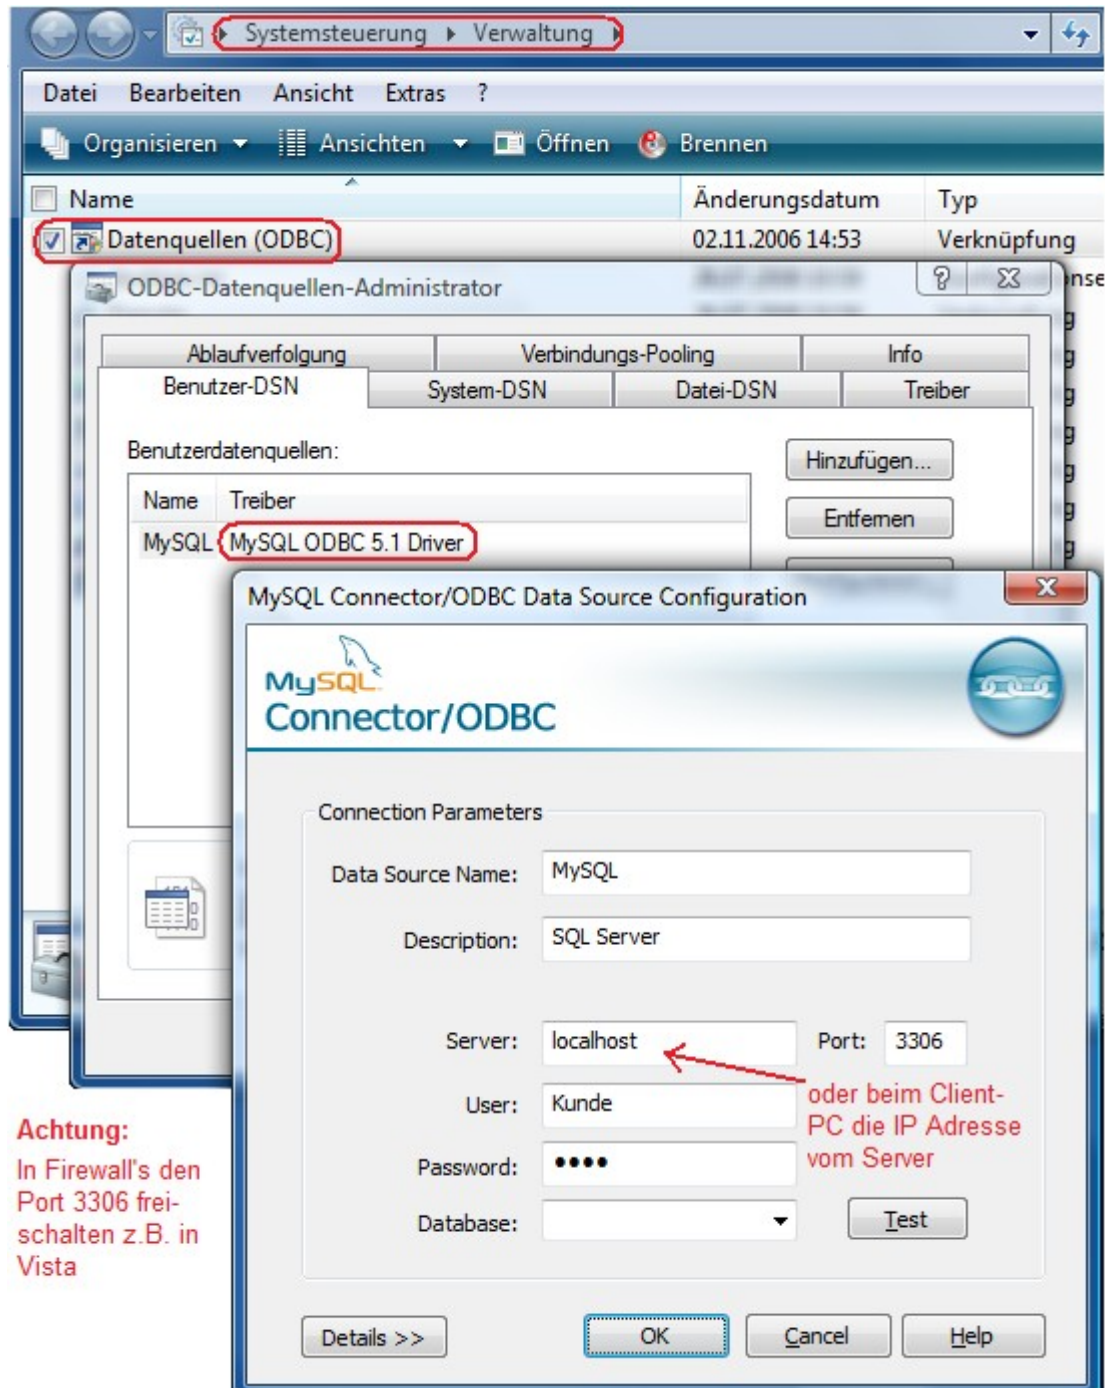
Systemsteuerung ▸ Verwaltung ▸

Datei Bearbeiten Ansicht Extras ?

Organisieren Ansichten Öffnen Brennen

Name | Änderungsdatum | Typ

Datenquellen (ODBC) 02.11.2006 14:53 Verknüpfung

ODBC-Datenquellen-Administrator

Ablaufverfolgung | Verbindungs-Pooling | Info
Benutzer-DSN | System-DSN | Datei-DSN | Treiber

Benutzerdatenquellen:

| Name | Treiber |
|---|---|
| MySQL | MySQL ODBC 5.1 Driver |

Hinzufügen...
Entfernen

MySQL Connector/ODBC Data Source Configuration

MySQL
Connector/ODBC

Connection Parameters

Data Source Name: MySQL

Description: SQL Server

Server: localhost Port: 3306

oder beim Client-PC die IP Adresse vom Server

User: Kunde

Password: ••••

Database:

Test

Achtung:
In Firewall's den Port 3306 freischalten z.B. in Vista

Details >> OK Cancel Help